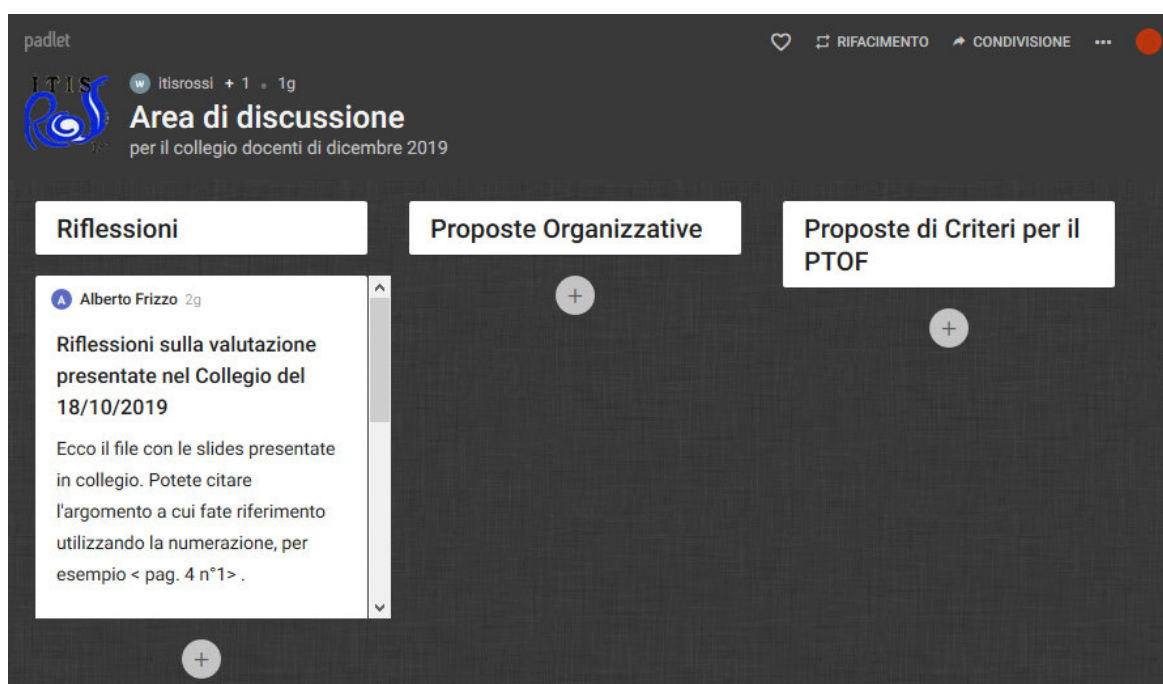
padlet

RIFACIMENTO CONDIVISIONE ···

ITIS

itisrossi + 1 • 1g

Area di discussione

per il collegio docenti di dicembre 2019

Riflessioni

A Alberto Frizzo 2g

Riflessioni sulla valutazione presentate nel Collegio del 18/10/2019

Ecco il file con le slides presentate in collegio. Potete citare l'argomento a cui fate riferimento utilizzando la numerazione, per esempio < pag. 4 n°1> .

+

Proposte Organizzative

+

Proposte di Criteri per il PTOF

+